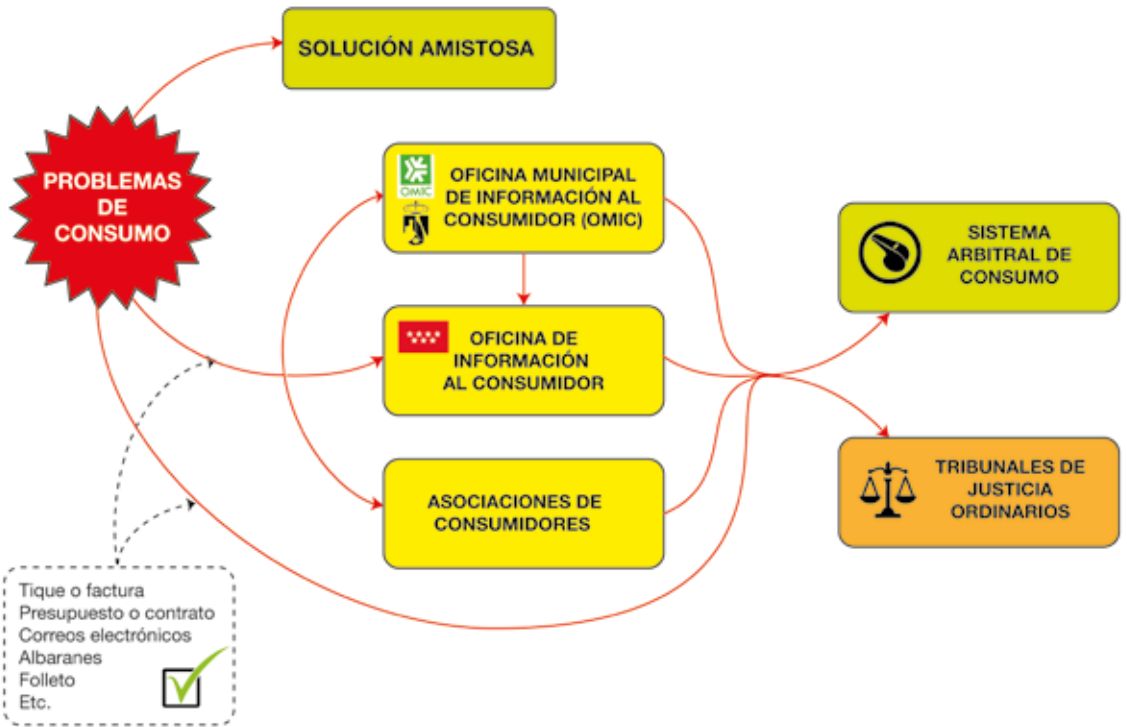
SOLUCIÓN AMISTOSA

PROBLEMAS DE CONSUMO

OMIC

OFICINA MUNICIPAL DE INFORMACIÓN AL CONSUMIDOR (OMIC)

OFICINA DE INFORMACIÓN AL CONSUMIDOR

ASOCIACIONES DE CONSUMIDORES

SISTEMA ARBITRAL DE CONSUMO

TRIBUNALES DE JUSTICIA ORDINARIOS

Tique o factura
Presupuesto o contrato
Correos electrónicos
Albaranes
Folleto
Etc.